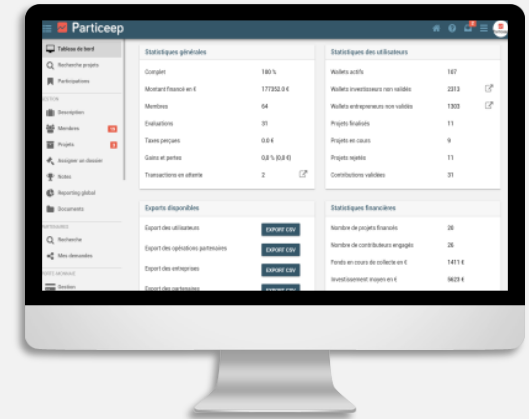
Particeep

Tableau de bord
Recherche projets
Participations
GESTION
Description
Membres
Projets
Assigner un dossier
Notes
Reporting global
Documents
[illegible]
Recherche
Mes demandes
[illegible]
Gestion

Statistiques générales

Complet | 180 %
Montant financé en € | 177352.0 €
Membres | 64
Evaluations | 31
Taxes perçues | 0.0 €
Gains et pertes | 0.0 % (0.0 €)
Transactions en attente | 2

Statistiques des utilisateurs

Wallets actifs | 187
Wallets investisseurs non validés | 2313
Wallets entrepreneurs non validés | 1303
Projets finalisés | 11
Projets en cours | 9
Projets rejetés | 11
Contributions validées | 31

Exports disponibles

Export des utilisateurs | EXPORT CSV
Export des opérations partenaires | EXPORT CSV
Export des entreprises | EXPORT CSV
Export des partenaires | EXPORT CSV

Statistique financières

Nombre de projets financés | 26
Nombre de contributeurs engagés | 26
Fonds en cours de collecte en € | 1411 €
Investissement moyen en € | 5623 €